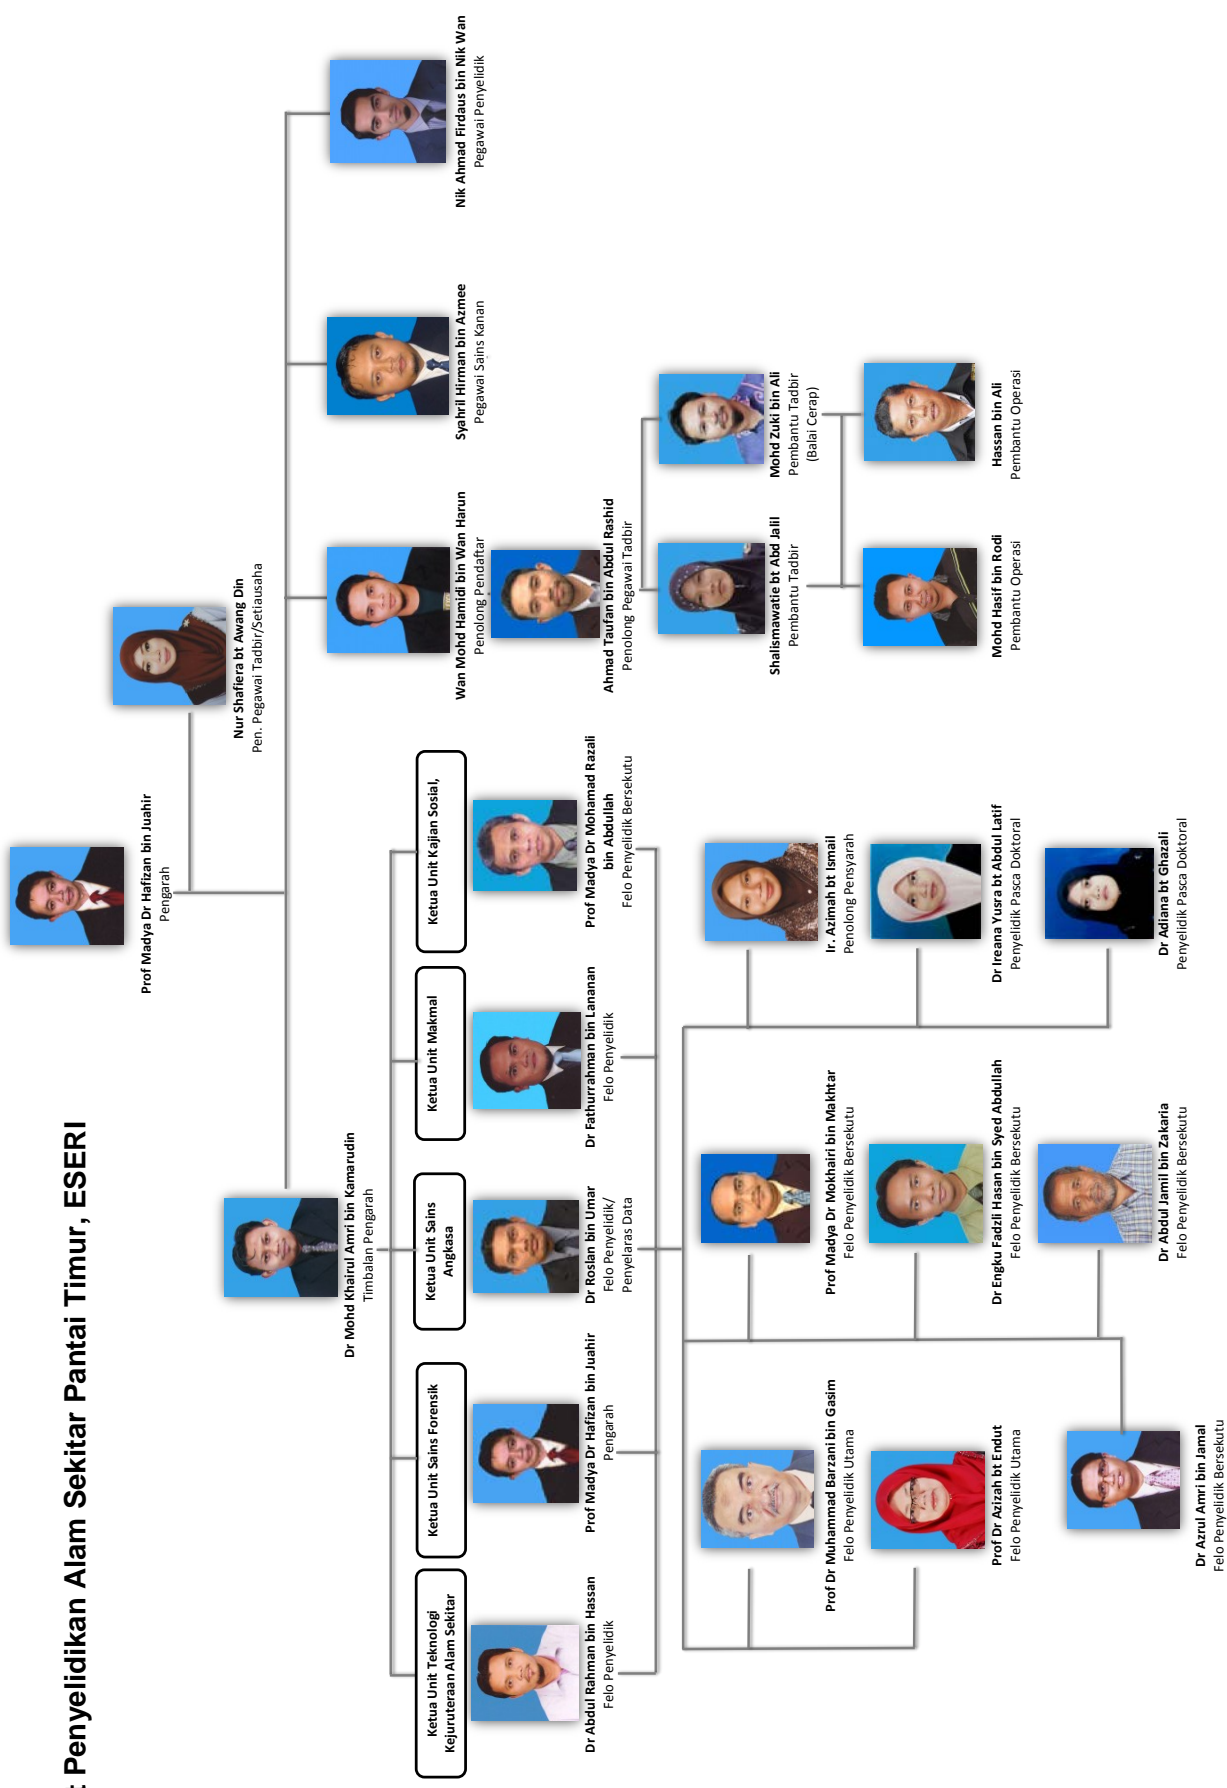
: Penyelidikan Alam Sekitar Pantai Timur, ESERI

Prof Madya Dr Hafizan bin Juahir
Pengarah

Nur Shafiera bt Awang Din
Pen. Pegawai Tadbir/Setiausaha

Dr Mohd Khairul Amri bin Kamarudin
Timbalan Pengarah

Wan Mohd Hamidi bin Wan Harun
Penolong Pendaftar

Syahril Hirman bin Azmee
Pegawai Sains Kanan

Nik Ahmad Firdaus bin Nik Wan
Pegawai Penyelidik

Ahmad Taufan bin Abdul Rashid
Penolong Pegawai Tadbir

Shalismawatie bt Abd Jalil
Pembantu Tadbir

Mohd Zuki bin Ali
Pembantu Tadbir
(Balai Cerap)

Mohd Hasif bin Rodi
Pembantu Operasi

Hassan bin Ali
Pembantu Operasi

Ketua Unit Teknologi Kejuruteraan Alam Sekitar

Ketua Unit Sains Forensik

Ketua Unit Sains Angkasa

Ketua Unit Makmal

Ketua Unit Kajian Sosial,

Dr Abdul Rahman bin Hassan
Felo Penyelidik

Prof Madya Dr Hafizan bin Juahir
Pengarah

Dr Roslan bin Umar
Felo Penyelidik/
Penyelaras Data

Dr Fathurrahman bin Lananan
Felo Penyelidik

Prof Madya Dr Mohamad Razali bin Abdullah
Felo Penyelidik Bersekutu

Prof Dr Muhammad Barzani bin Gasim
Felo Penyelidik Utama

Prof Madya Dr Mokhairi bin Makhtar
Felo Penyelidik Bersekutu

Ir. Azimah bt Ismail
Penolong Pensyarah

Prof Dr Azizah bt Endut
Felo Penyelidik Utama

Dr Engku Fadzli Hasan bin Syed Abdullah
Felo Penyelidik Bersekutu

Dr Ireana Yusra bt Abdul Latif
Penyelidik Pasca Doktoral

Dr Azrul Amri bin Jamal
Felo Penyelidik Bersekutu

Dr Abdul Jamil bin Zakaria
Felo Penyelidik Bersekutu

Dr Adiana bt Ghazali
Penyelidik Pasca Doktoral